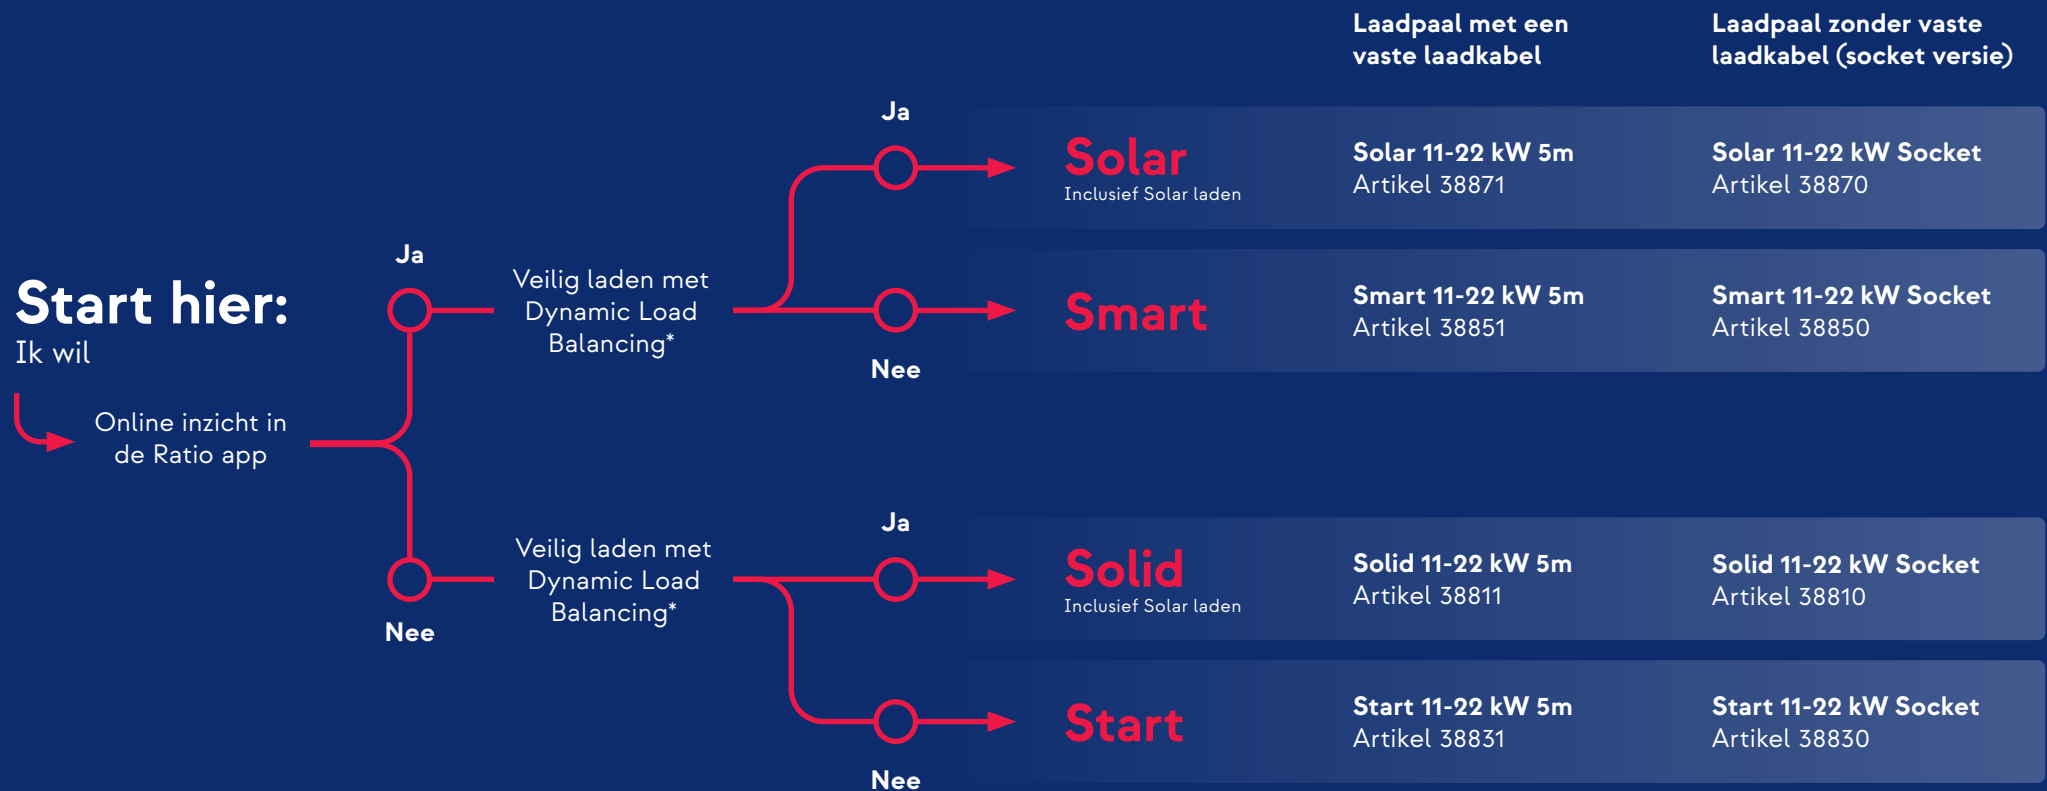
Start hier:
Ik wil

Online inzicht in de Ratio app

Ja

Veilig laden met Dynamic Load Balancing*

Ja

Nee

Nee

Veilig laden met Dynamic Load Balancing*

Ja

Nee

Laadpaal met een vaste laadkabel

Laadpaal zonder vaste laadkabel (socket versie)

| | Laadpaal met een vaste laadkabel | Laadpaal zonder vaste laadkabel (socket versie) |
|---|---|---|
| Solar Inclusief Solar laden | Solar 11-22 kW 5m Artikel 38871 | Solar 11-22 kW Socket Artikel 38870 |
| Smart | Smart 11-22 kW 5m Artikel 38851 | Smart 11-22 kW Socket Artikel 38850 |
| Solid Inclusief Solar laden | Solid 11-22 kW 5m Artikel 38811 | Solid 11-22 kW Socket Artikel 38810 |
| Start | Start 11-22 kW 5m Artikel 38831 | Start 11-22 kW Socket Artikel 38830 |